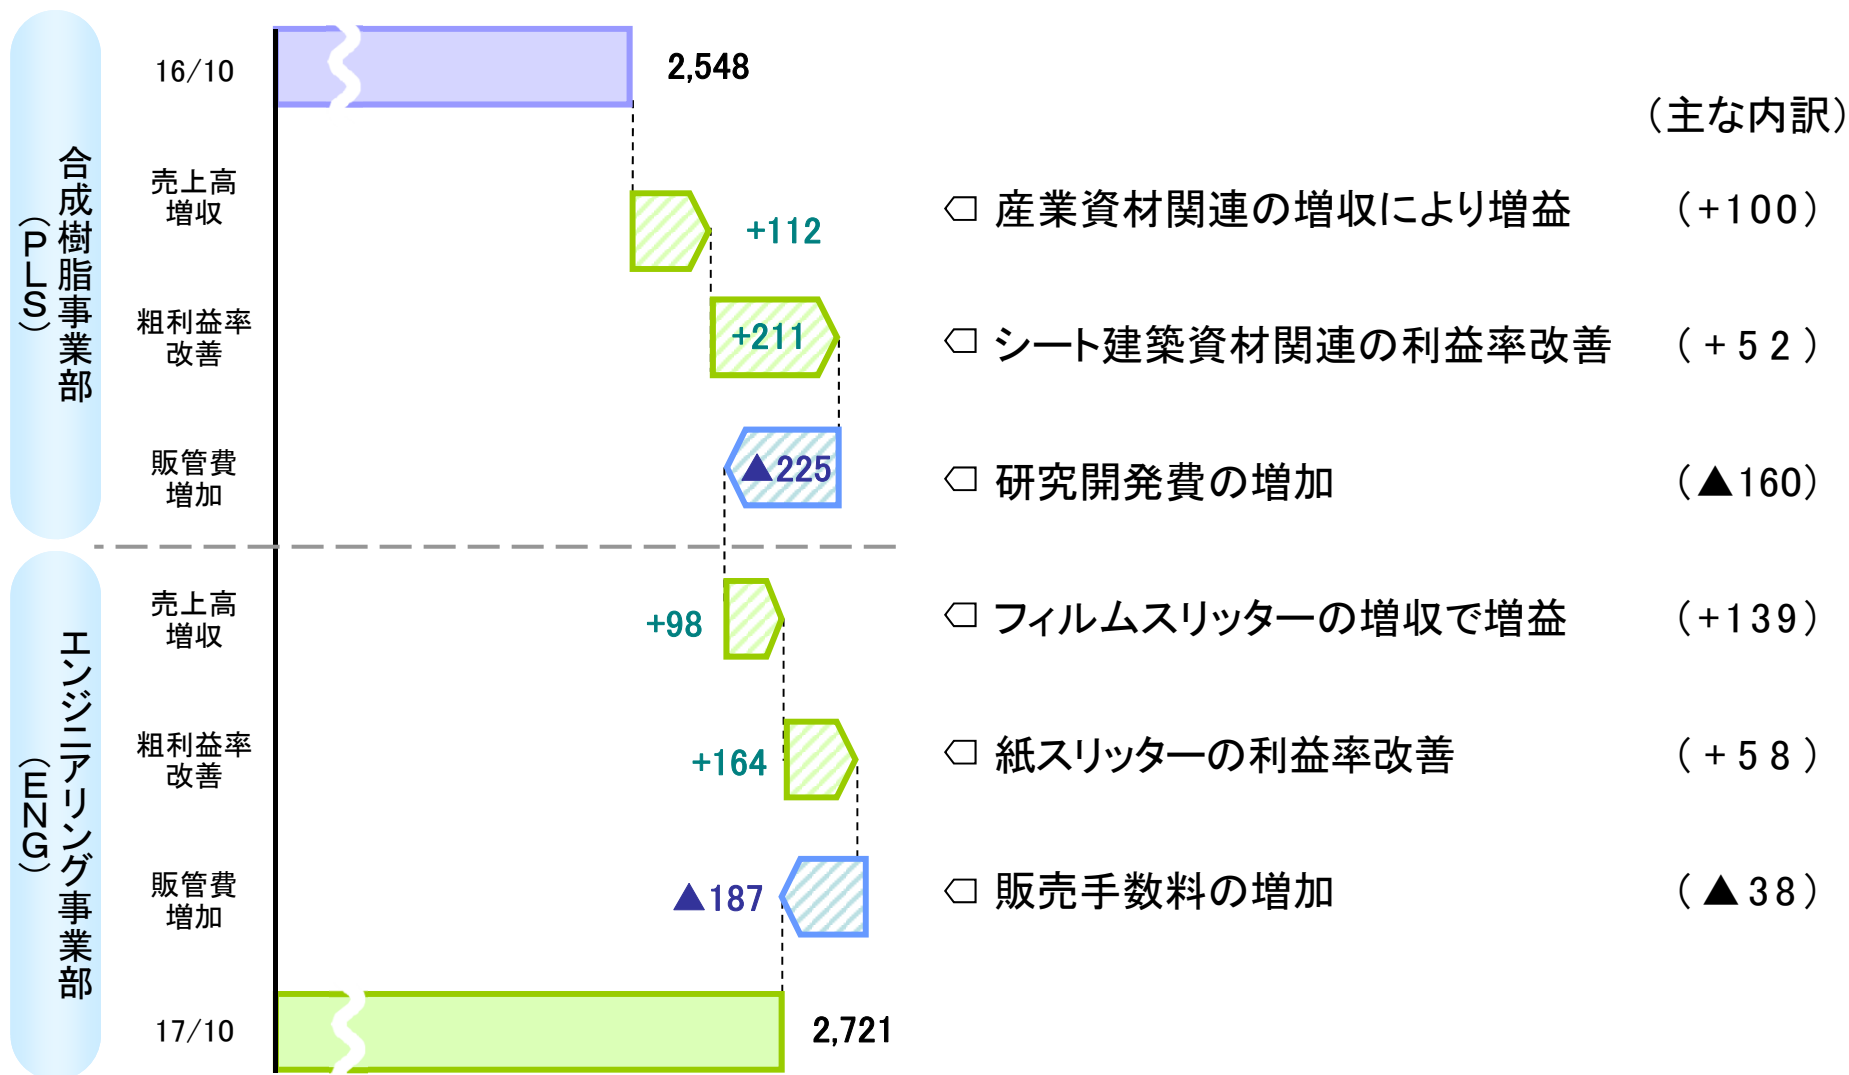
合成樹脂事業部（PLS）

16/10
2,548

売上高増収
+112

粗利益率改善
+211

販管費増加
▲225

エンジニアリング事業部（ENG）

売上高増収
+98

粗利益率改善
+164

販管費増加
▲187

17/10
2,721

（主な内訳）

□ 産業資材関連の増収により増益 （+100）

□ シート建築資材関連の利益率改善 （+52）

□ 研究開発費の増加 （▲160）

□ フィルムスリッターの増収で増益 （+139）

□ 紙スリッターの利益率改善 （+58）

□ 販売手数料の増加 （▲38）